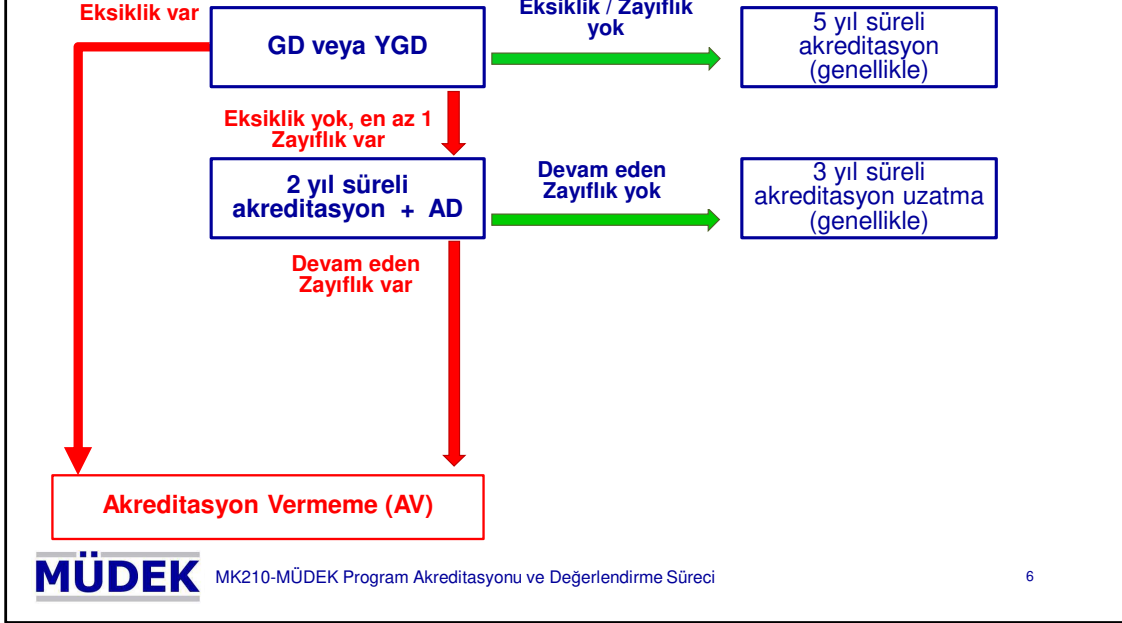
Eksiklik var

GD veya YGD

Eksiklik / Zayıflık yok

5 yıl süreli akreditasyon (genellikle)

Eksiklik yok, en az 1 Zayıflık var

2 yıl süreli akreditasyon + AD

Devam eden Zayıflık yok

3 yıl süreli akreditasyon uzatma (genellikle)

Devam eden Zayıflık var

Akreditasyon Vermeme (AV)

MÜDEK MK210-MÜDEK Program Akreditasyonu ve Değerlendirme Süreci

6